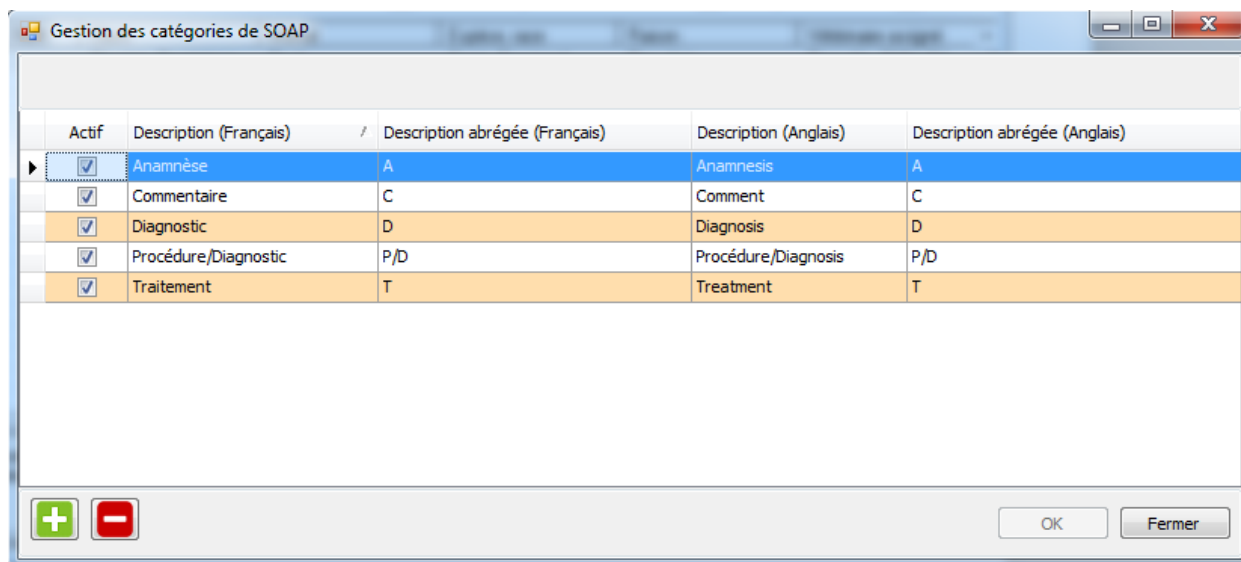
Gestion des catégories de SOAP

| Actif | Description (Français) | Description abrégée (Français) | Description (Anglais) | Description abrégée (Anglais) |
|---|---|---|---|---|
| ☑ | Anamnèse | A | Anamnesis | A |
| ☑ | Commentaire | C | Comment | C |
| ☑ | Diagnostic | D | Diagnosis | D |
| ☑ | Procédure/Diagnostic | P/D | Procédure/Diagnosis | P/D |
| ☑ | Traitement | T | Treatment | T |

OK
Fermer